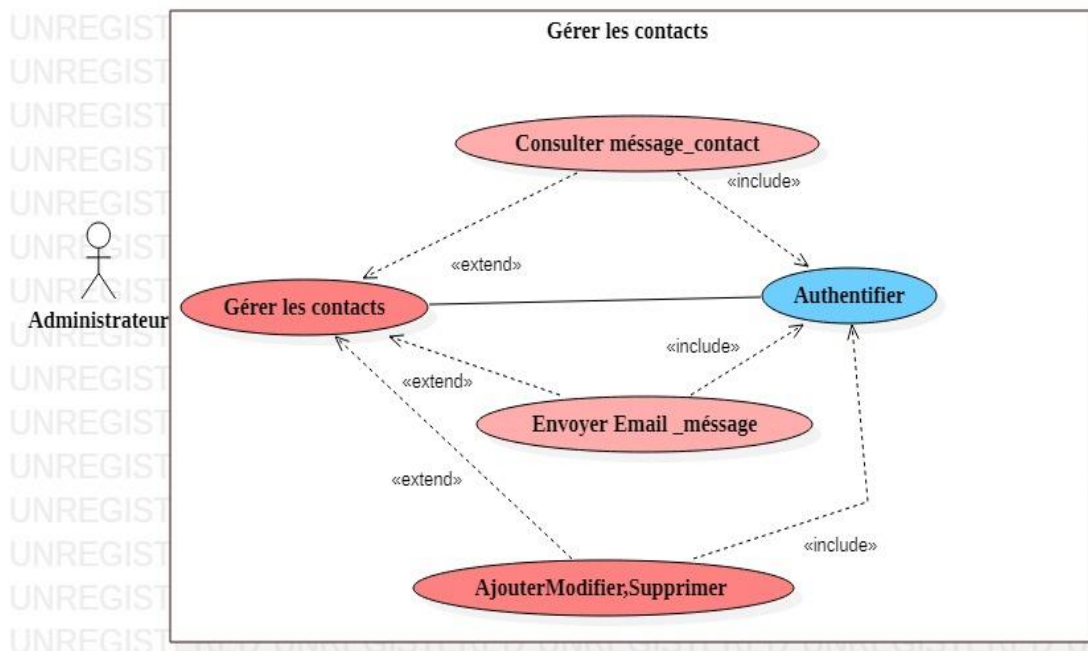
UNREGIST
UNREGIST
UNREGIST
UNREGIST
UNREGIST
UNREGIST
UNREGIST
UNREGIST
UNREGIST
UNREGIST
UNREGIST
UNREGIST
UNREGIST
UNREGIST
UNREGIST

Gérer les contacts

Consulter méssage_contact

«include»

«extend»

Administrateur

Gérer les contacts

Authentifier

«include»

«extend»

Envoyer Email _méssage

«extend»

«include»

AjouterModifier,Supprimer